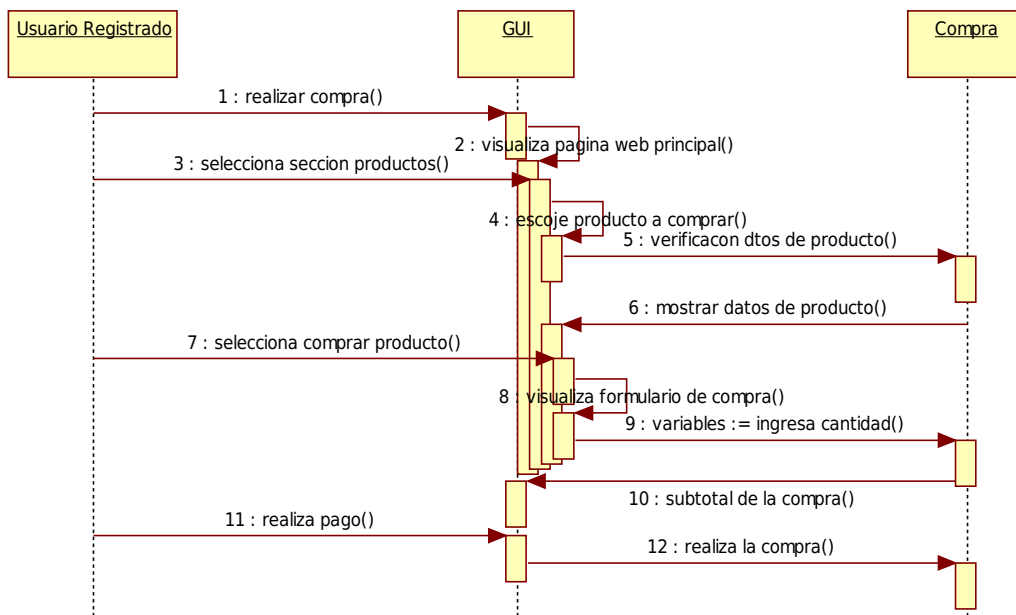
Usuario Registrado

GUI

Compra

1 : realizar compra()

2 : visualiza pagina web principal()

3 : selecciona seccion productos()

4 : escoje producto a comprar()

5 : verificacon dtos de producto()

6 : mostrar datos de producto()

7 : selecciona comprar producto()

8 : visualiza formulario de compra()

9 : variables := ingresa cantidad()

10 : subtotal de la compra()

11 : realiza pago()

12 : realiza la compra()